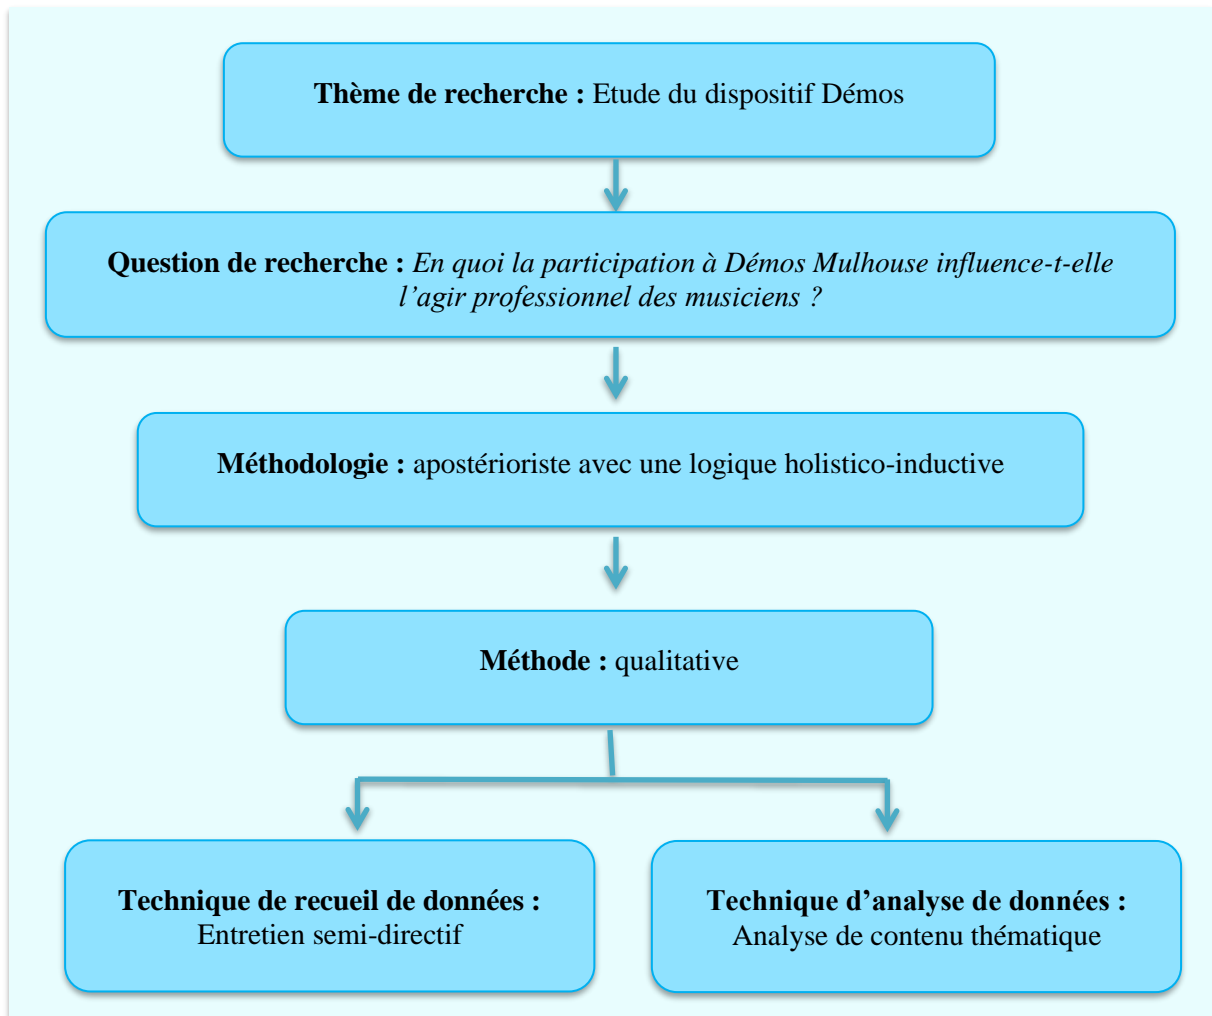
**Thème de recherche :** Etude du dispositif Démos

**Question de recherche :** *En quoi la participation à Démos Mulhouse influence-t-elle l'agir professionnel des musiciens ?*

**Méthodologie :** apostérioriste avec une logique holistico-inductive

**Méthode :** qualitative

**Technique de recueil de données :** Entretien semi-directif

**Technique d'analyse de données :** Analyse de contenu thématique